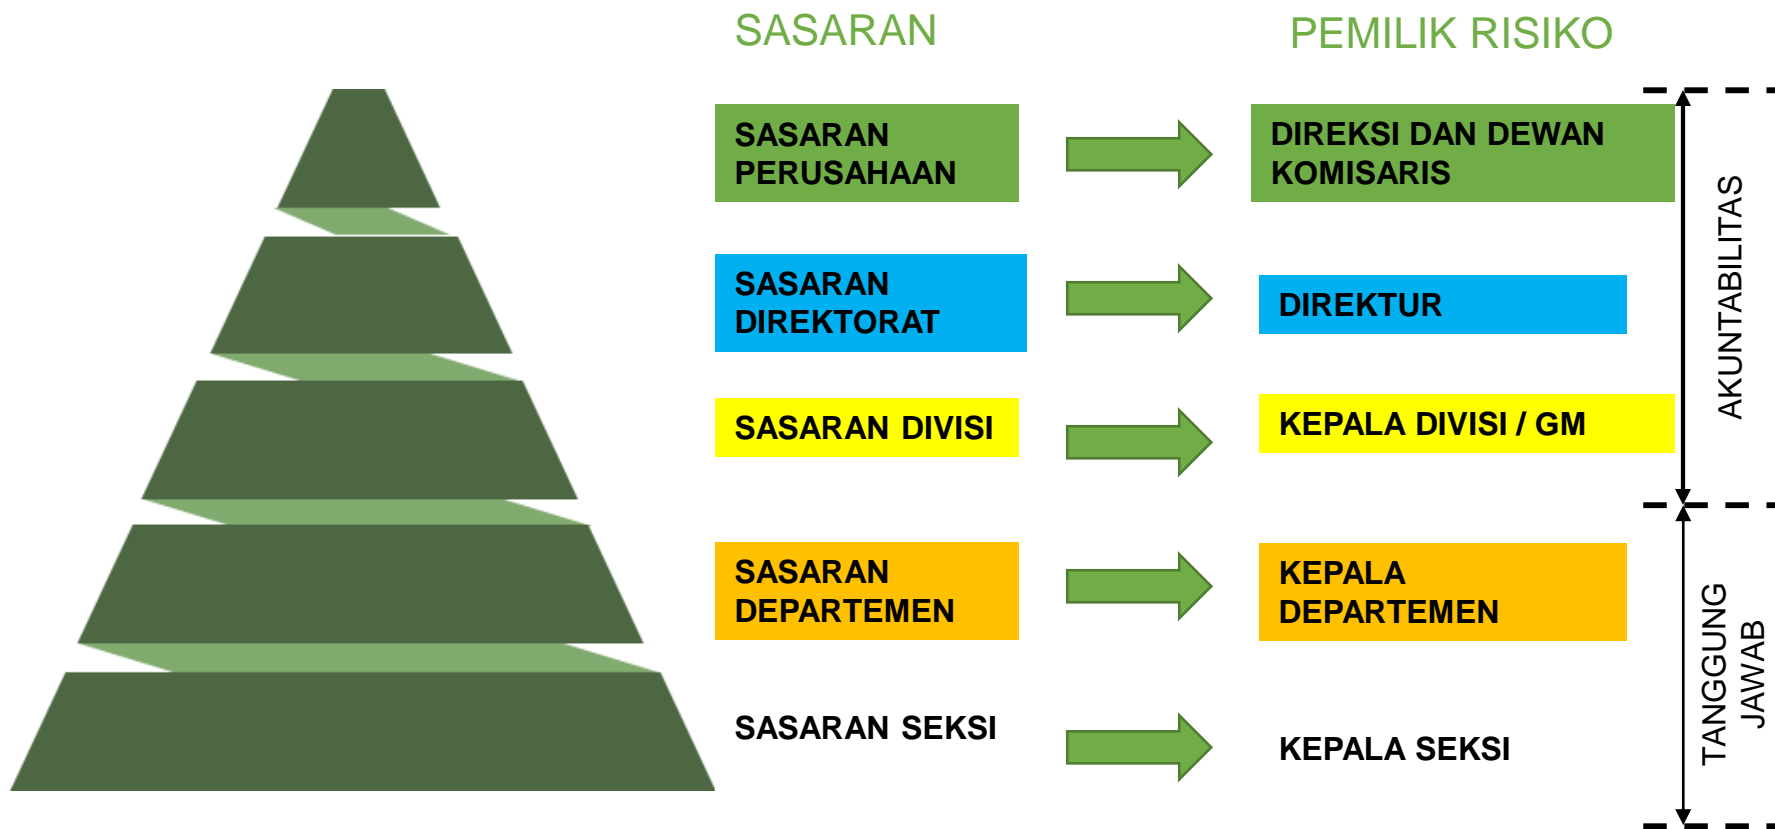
SASARAN

PEMILIK RISIKO

SASARAN PERUSAHAAN

DIREKSI DAN DEWAN KOMISARIS

SASARAN DIREKTORAT

DIREKTUR

SASARAN DIVISI

KEPALA DIVISI / GM

SASARAN DEPARTEMEN

KEPALA DEPARTEMEN

SASARAN SEKSI

KEPALA SEKSI

AKUNTABILITAS

TANGGUNG JAWAB